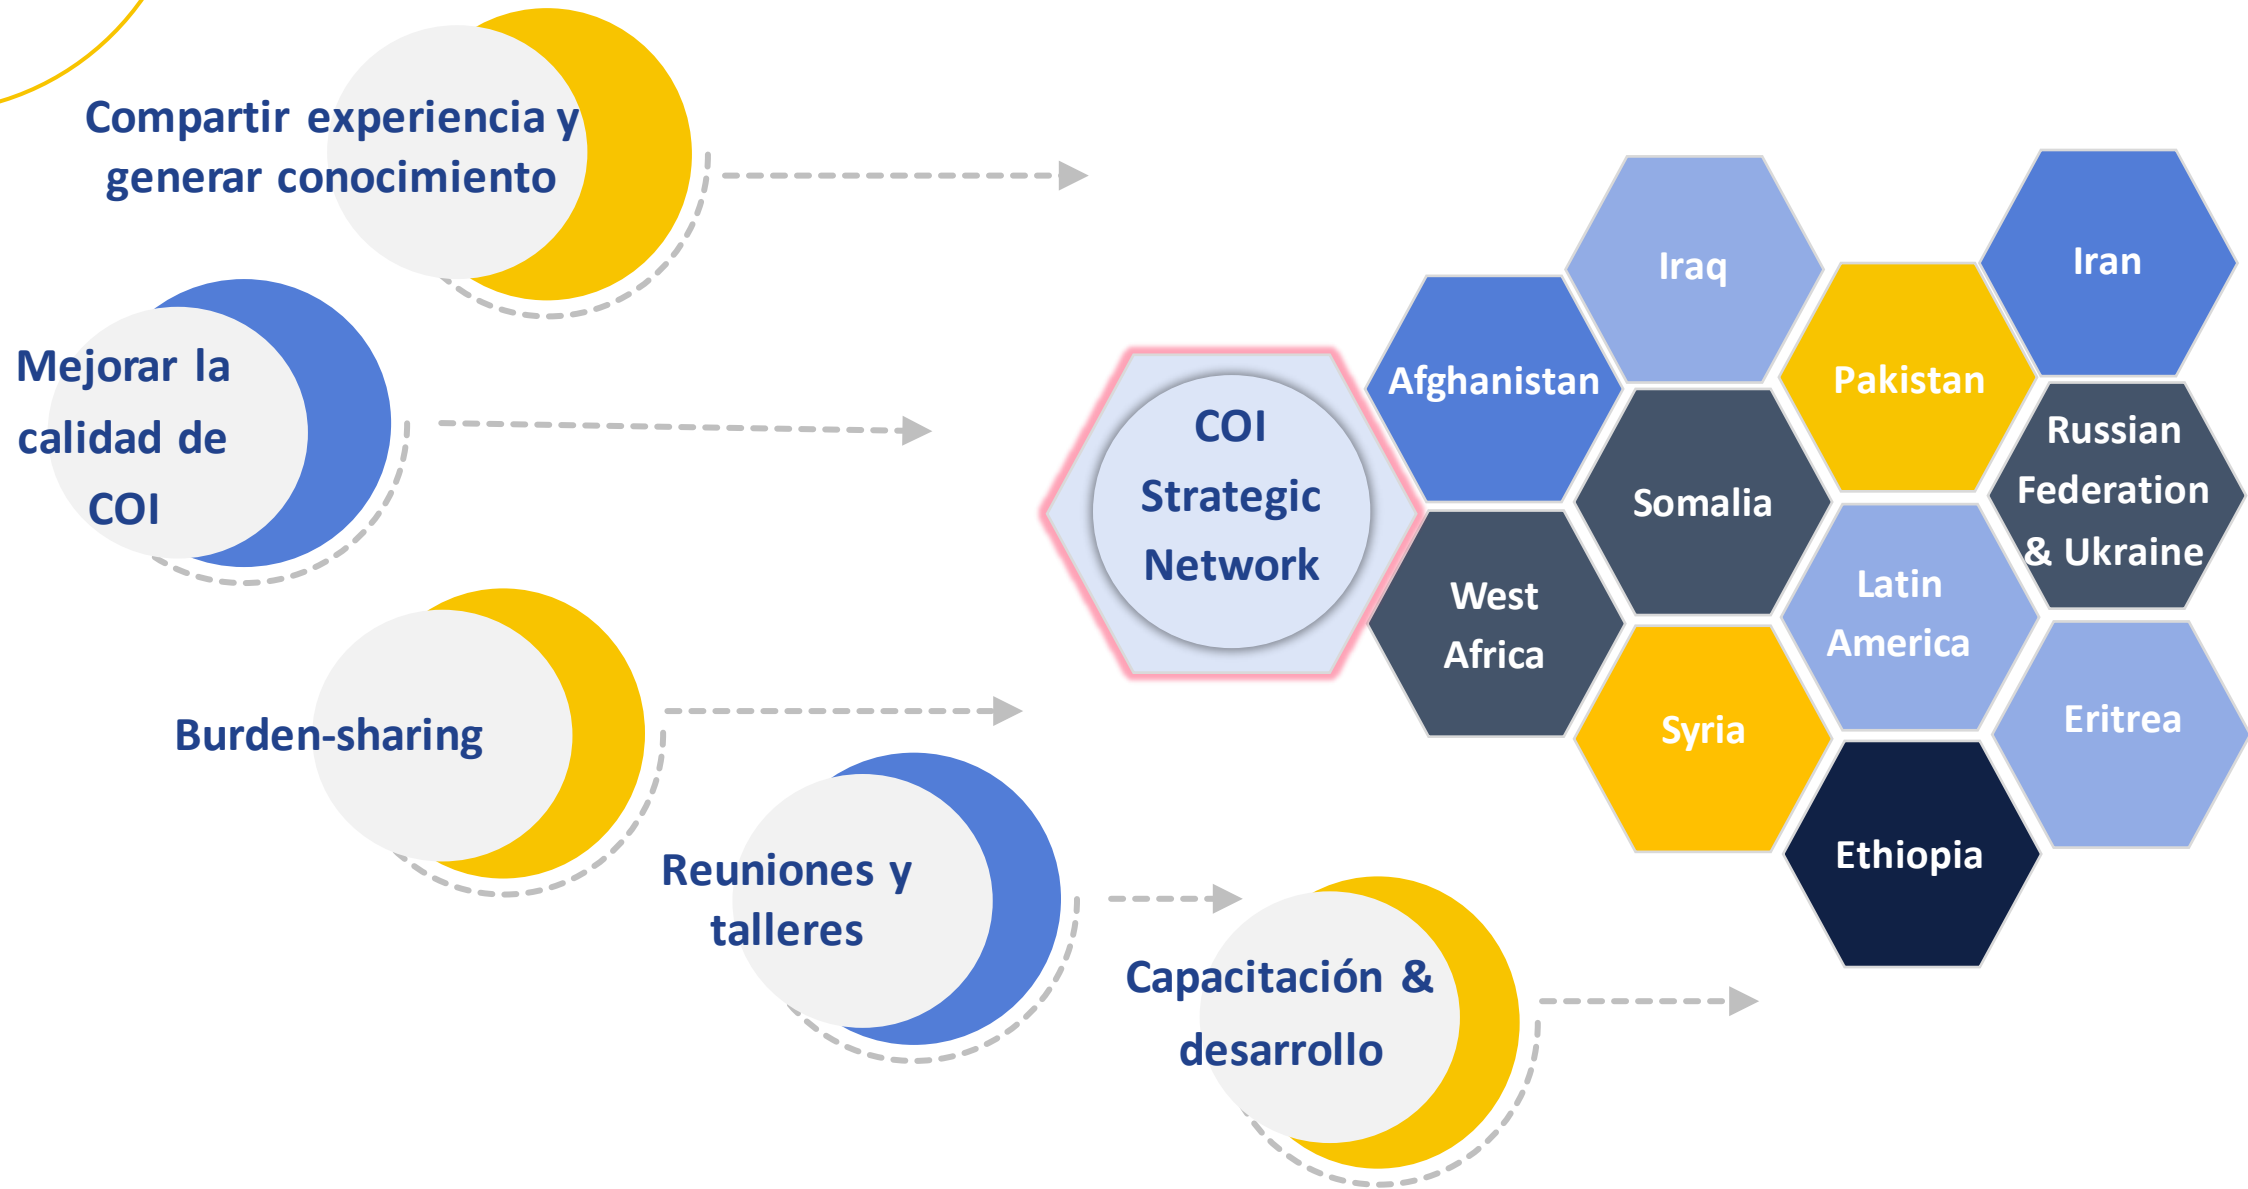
Compartir experiencia y generar conocimiento

Mejorar la calidad de COI

Burden-sharing

Reuniones y talleres

Capacitación & desarrollo

COI Strategic Network

Afghanistan

Iraq

Pakistan

Iran

Somalia

Russian Federation & Ukraine

West Africa

Latin America

Syria

Eritrea

Ethiopia